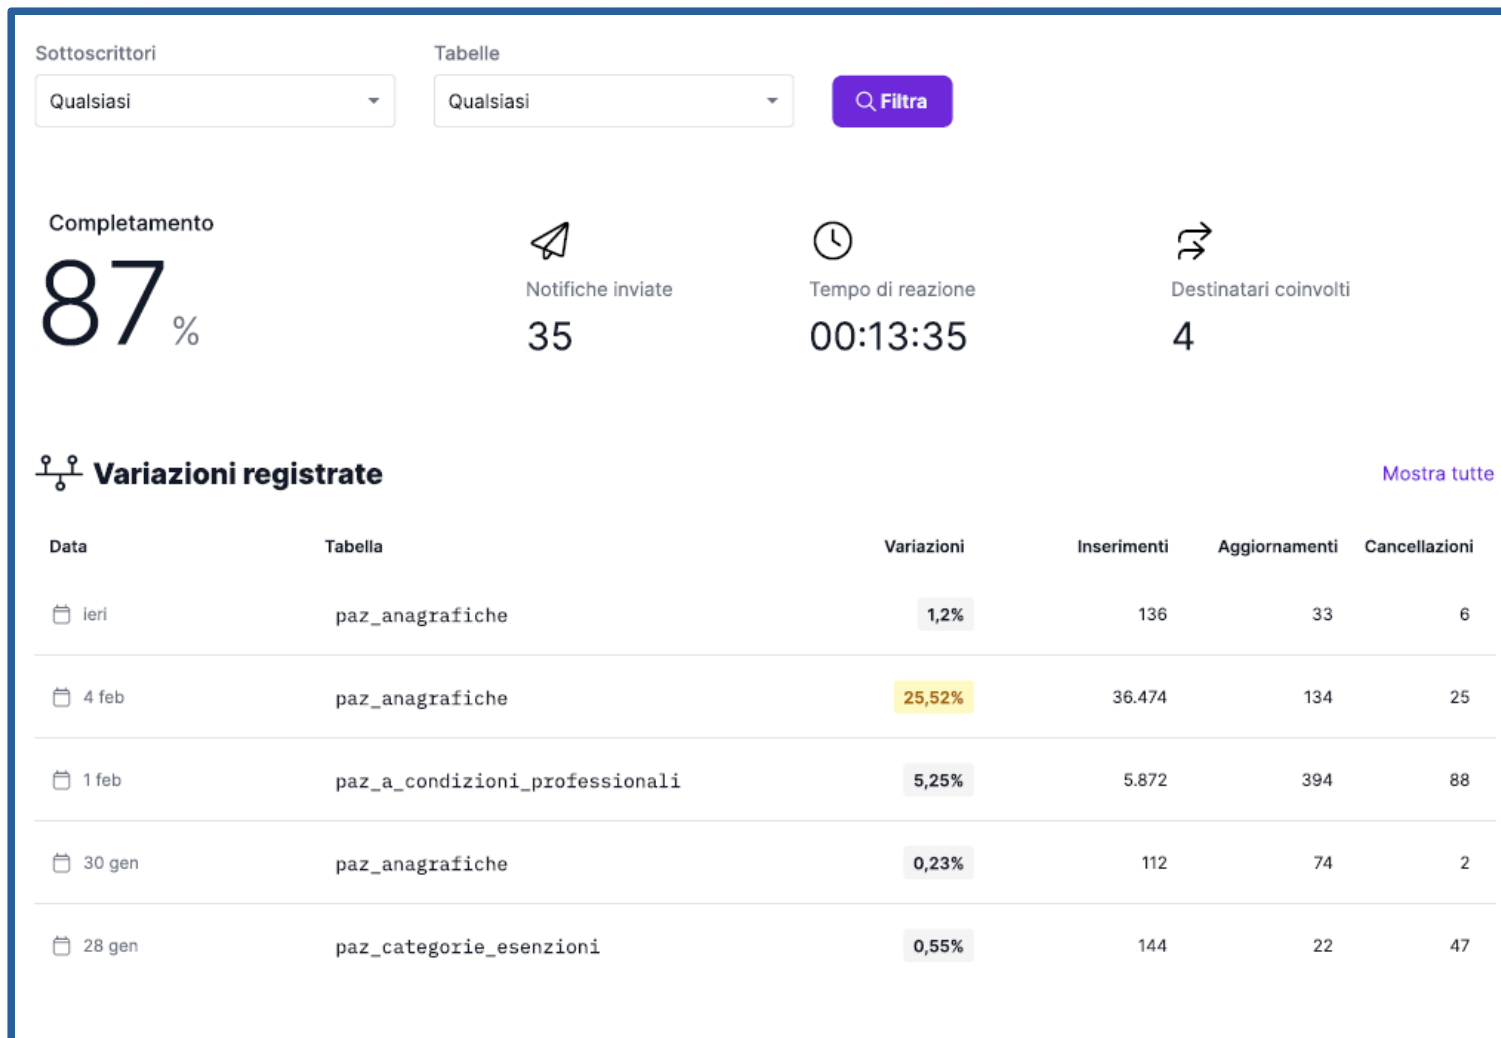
Sottoscrittori
Qualsiasi

Tabelle
Qualsiasi

Filtra

Completamento
87 %

Notifiche inviate
35

Tempo di reazione
00:13:35

Destinatari coinvolti
4

Variazioni registrate

Mostra tutte

| Data | Tabella | Variazioni | Inserimenti | Aggiornamenti | Cancellazioni |
|---|---|---|---|---|---|
| ieri | paz_anagrafiche | 1,2% | 136 | 33 | 6 |
| 4 feb | paz_anagrafiche | 25,52% | 36.474 | 134 | 25 |
| 1 feb | paz_a_condizioni_professionali | 5,25% | 5.872 | 394 | 88 |
| 30 gen | paz_anagrafiche | 0,23% | 112 | 74 | 2 |
| 28 gen | paz_categorie_esenzioni | 0,55% | 144 | 22 | 47 |